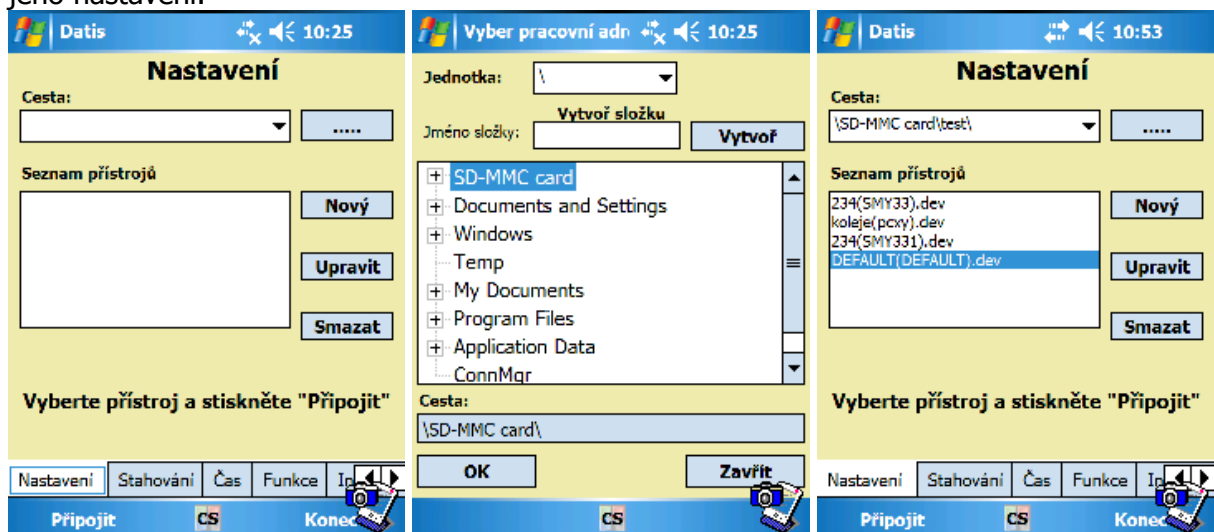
jeho nastavení.

Datis 10:25

Nastavení

Cesta:

.....

Seznam přístrojů

Nový

Upravit

Smazat

Vyberte přístroj a stiskněte "Připojit"

Nastavení | Stahování | Čas | Funkce | I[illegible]

Připojit CS Konec

Vyber pracovní adr 10:25

Jednotka: \

Vytvoř složku

Jméno složky:

Vytvoř

SD-MMC card
Documents and Settings
Windows
Temp
My Documents
Program Files
Application Data
ConnMgr

Cesta:

\SD-MMC card\

OK

Zavřít

CS

Datis 10:53

Nastavení

Cesta:

\SD-MMC card\test\

.....

Seznam přístrojů

234(SMY33).dev
koleje(pcxy).dev
234(SMY331).dev
DEFAULT(DEFAULT).dev

Nový

Upravit

Smazat

Vyberte přístroj a stiskněte "Připojit"

Nastavení | Stahování | Čas | Funkce | I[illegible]

Připojit CS Konec